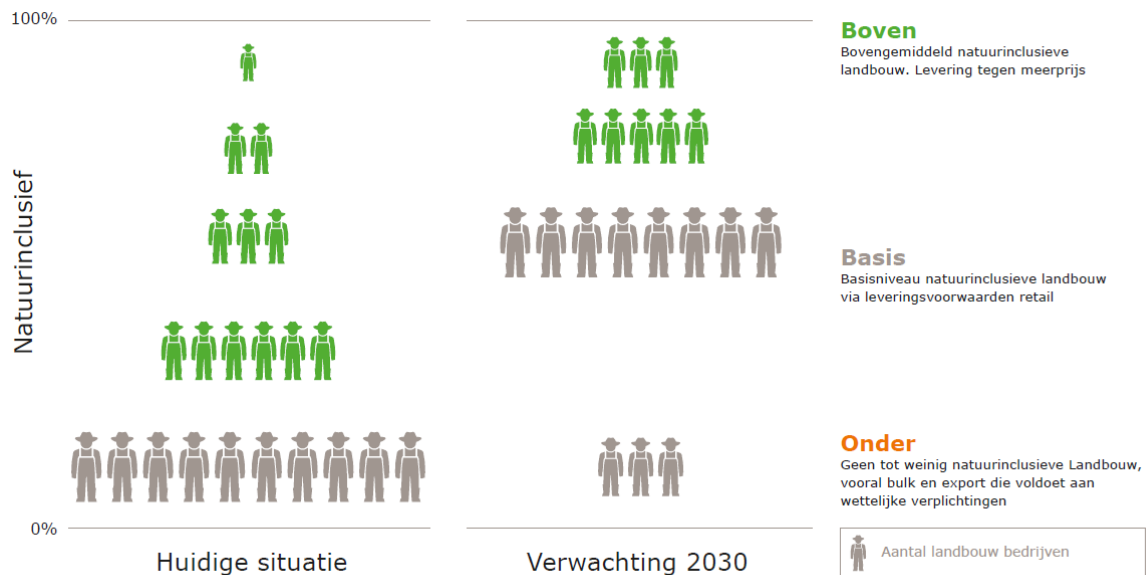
100%

Natuurinclusief

0%

Huidige situatie

Verwachting 2030

Boven
Bovengemiddeld natuurinclusieve landbouw. Levering tegen meerprijs

Basis
Basisniveau natuurinclusieve landbouw via leveringsvoorwaarden retail

Onder
Geen tot weinig natuurinclusieve Landbouw, vooral bulk en export die voldoet aan wettelijke verplichtingen

Aantal landbouw bedrijven